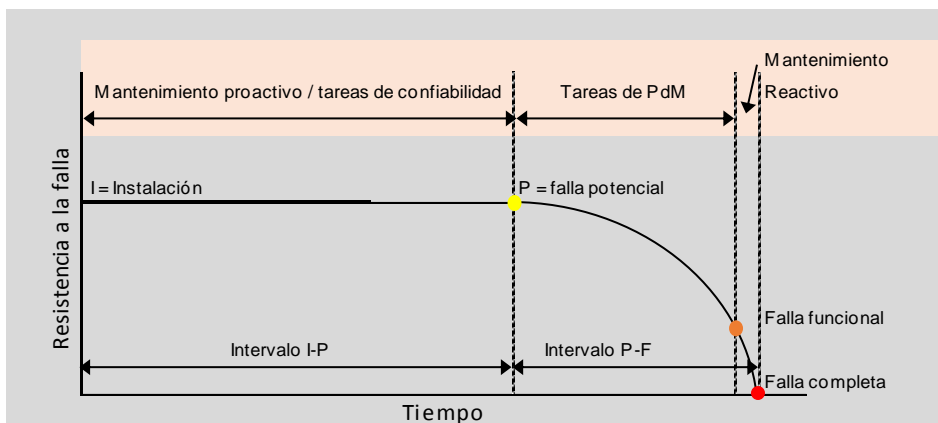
Mantenimiento proactivo / tareas de confiabilidad

Tareas de PdM

Mantenimiento Reactivo

Resistencia a la falla

I = Instalación

P = falla potencial

Falla funcional

Intervalo I-P

Intervalo P-F

Falla completa

Tiempo